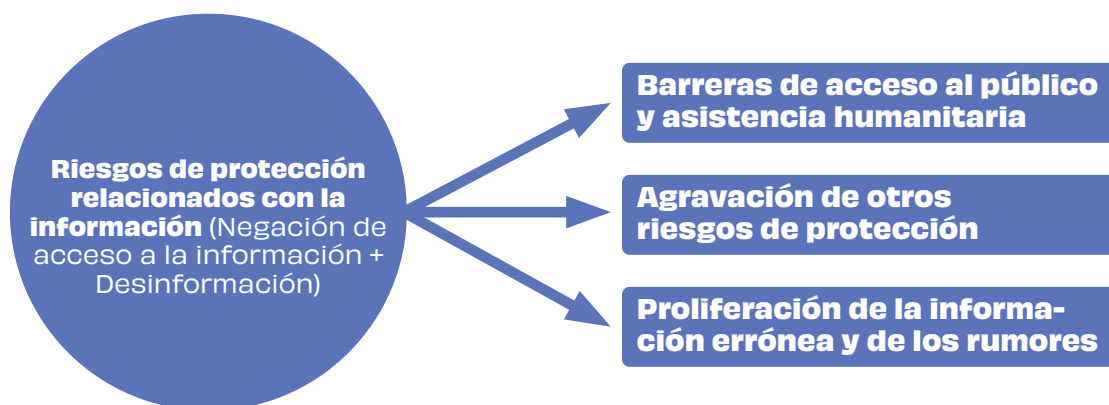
Riesgos de protección relacionados con la información (Negación de acceso a la información + Desinformación)

Barreras de acceso al público y asistencia humanitaria

Agravación de otros riesgos de protección

Proliferación de la información errónea y de los rumores